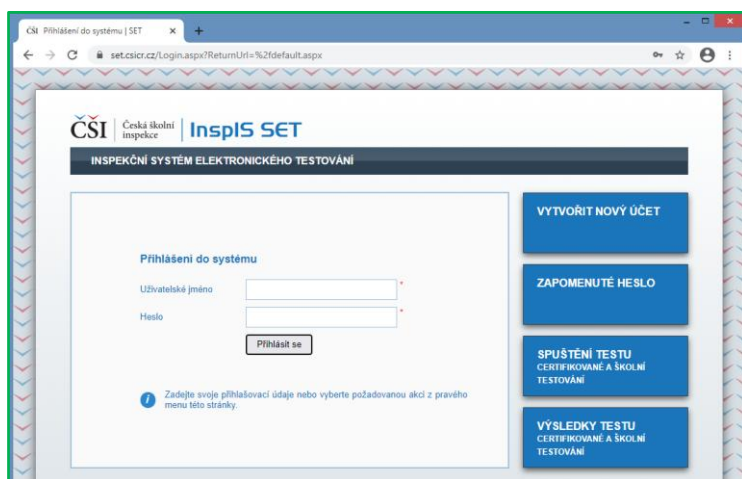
ČŠI Přihlášení do systému | SET × +

set.csicr.cz/Login.aspx?ReturnUrl=%2fdefault.aspx

ČŠI Česká školní inspekce InspIS SET

INSPEKČNÍ SYSTÉM ELEKTRONICKÉHO TESTOVÁNÍ

Přihlášení do systému

Uživatelské jméno *

Heslo *

Přihlásit se

Zadejte svoje přihlašovací údaje nebo vyberte požadovanou akci z pravého menu této stránky.

VYTVOŘIT NOVÝ ÚČET

ZAPOMENUTÉ HESLO

SPUŠTĚNÍ TESTU
CERTIFIKOVANÉ A ŠKOLNÍ TESTOVÁNÍ

VÝSLEDKY TESTU
CERTIFIKOVANÉ A ŠKOLNÍ TESTOVÁNÍ